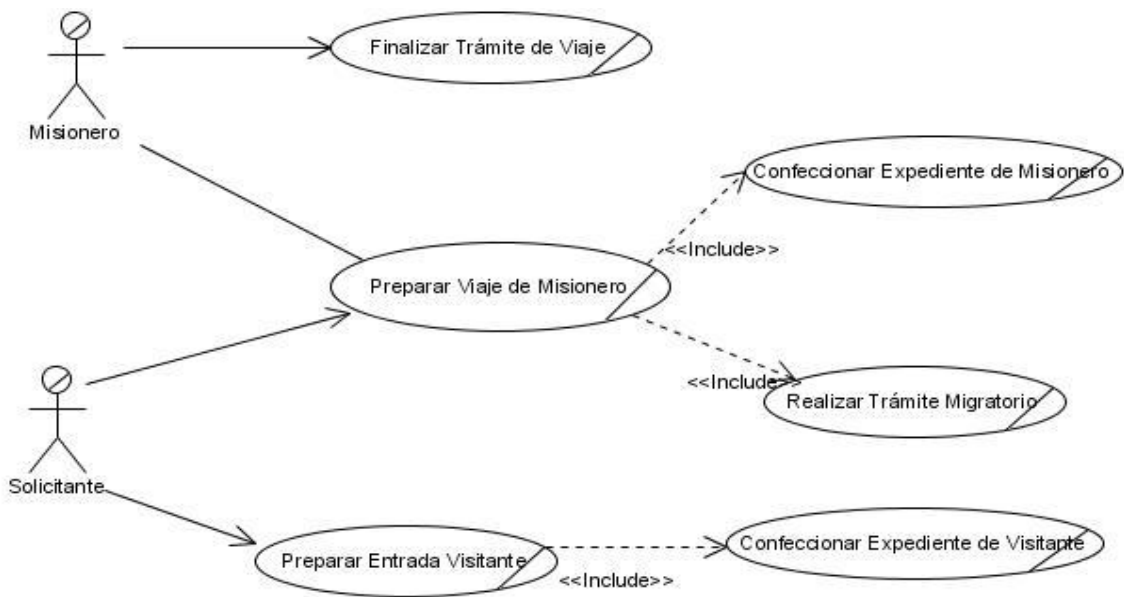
Misionero

Finalizar Trámite de Viaje

Confeccionar Expediente de Misionero

<<Include>>

Preparar Viaje de Misionero

<<Include>>

Realizar Trámite Migratorio

Solicitante

Preparar Entrada Visitante

Confeccionar Expediente de Visitante

<<Include>>